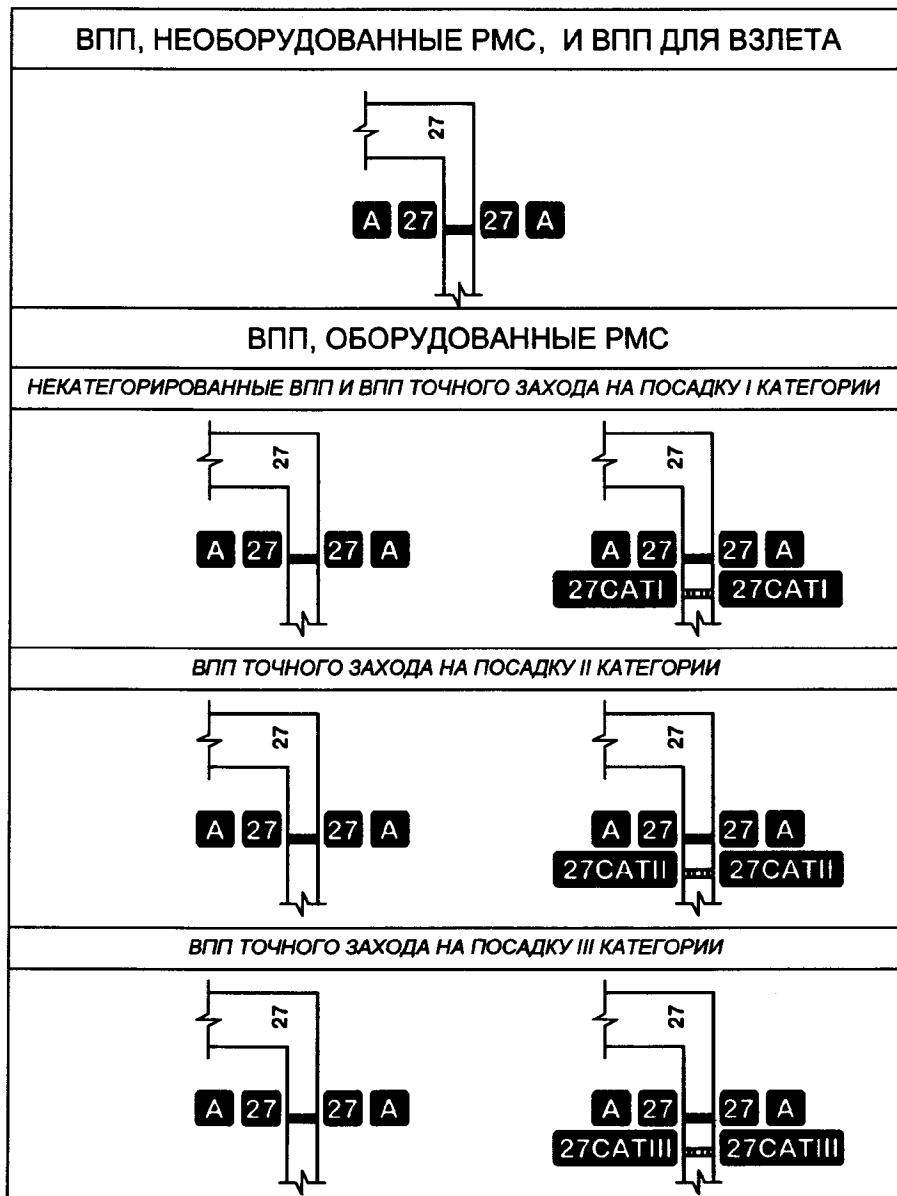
ВПП, НЕОБОРУДОВАННЫЕ РМС, И ВПП ДЛЯ ВЗЛЕТА

27

A 27 27 A

ВПП, ОБОРУДОВАННЫЕ РМС

НЕКАТЕГОРИРОВАННЫЕ ВПП И ВПП ТОЧНОГО ЗАХОДА НА ПОСАДКУ I КАТЕГОРИИ

27

A 27 27 A

27

A 27 27 A

27CATI 27CATI

ВПП ТОЧНОГО ЗАХОДА НА ПОСАДКУ II КАТЕГОРИИ

27

A 27 27 A

27

A 27 27 A

27CATII 27CATII

ВПП ТОЧНОГО ЗАХОДА НА ПОСАДКУ III КАТЕГОРИИ

27

A 27 27 A

27

A 27 27 A

27CATIII 27CATIII